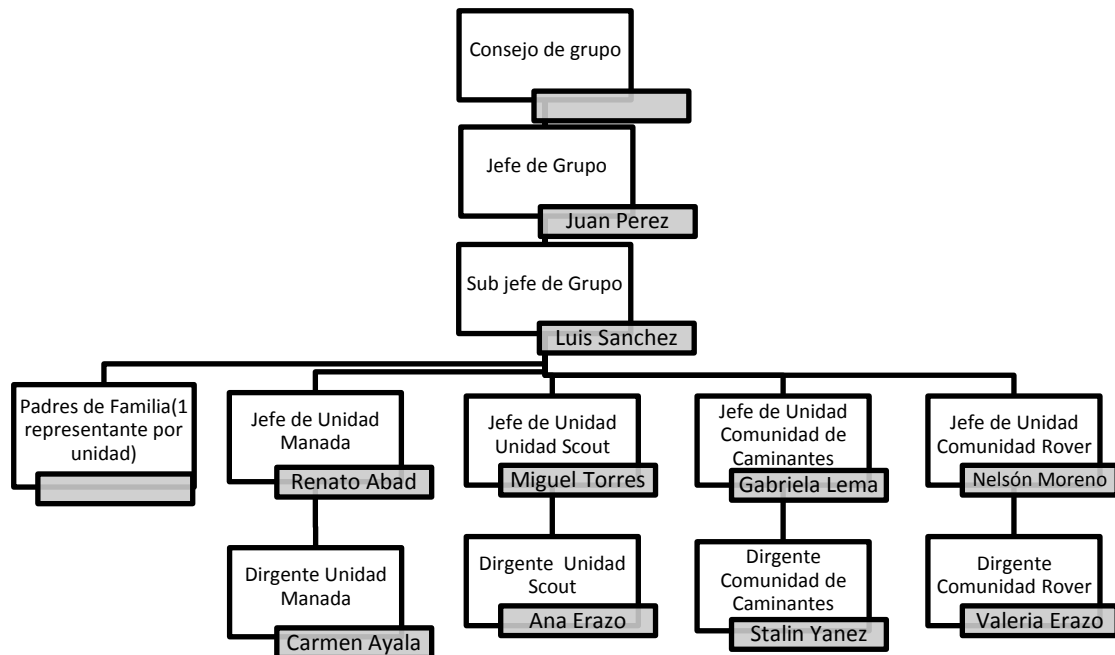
Consejo de grupo

Jefe de Grupo
Juan Perez

Sub jefe de Grupo
Luis Sanchez

Padres de Familia(1 representante por unidad)

Jefe de Unidad Manada
Renato Abad

Dirgente Unidad Manada
Carmen Ayala

Jefe de Unidad Unidad Scout
Miguel Torres

Dirgente Unidad Scout
Ana Erazo

Jefe de Unidad Comunidad de Caminantes
Gabriela Lema

Dirgente Comunidad de Caminantes
Stalin Yanez

Jefe de Unidad Comunidad Rover
Nelsón Moreno

Dirgente Comunidad Rover
Valeria Erazo